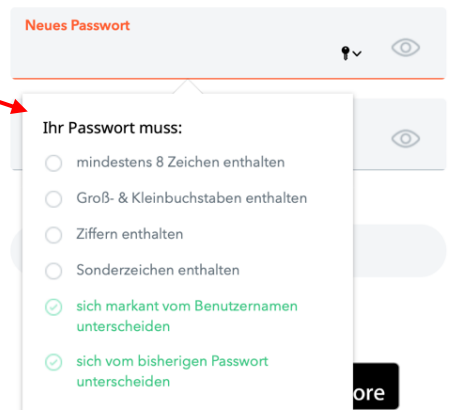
Neues Passwort

Ihr Passwort muss:

mindestens 8 Zeichen enthalten

Groß- & Kleinbuchstaben enthalten

Ziffern enthalten

Sonderzeichen enthalten

sich markant vom Benutzernamen unterscheiden

sich vom bisherigen Passwort unterscheiden

ore